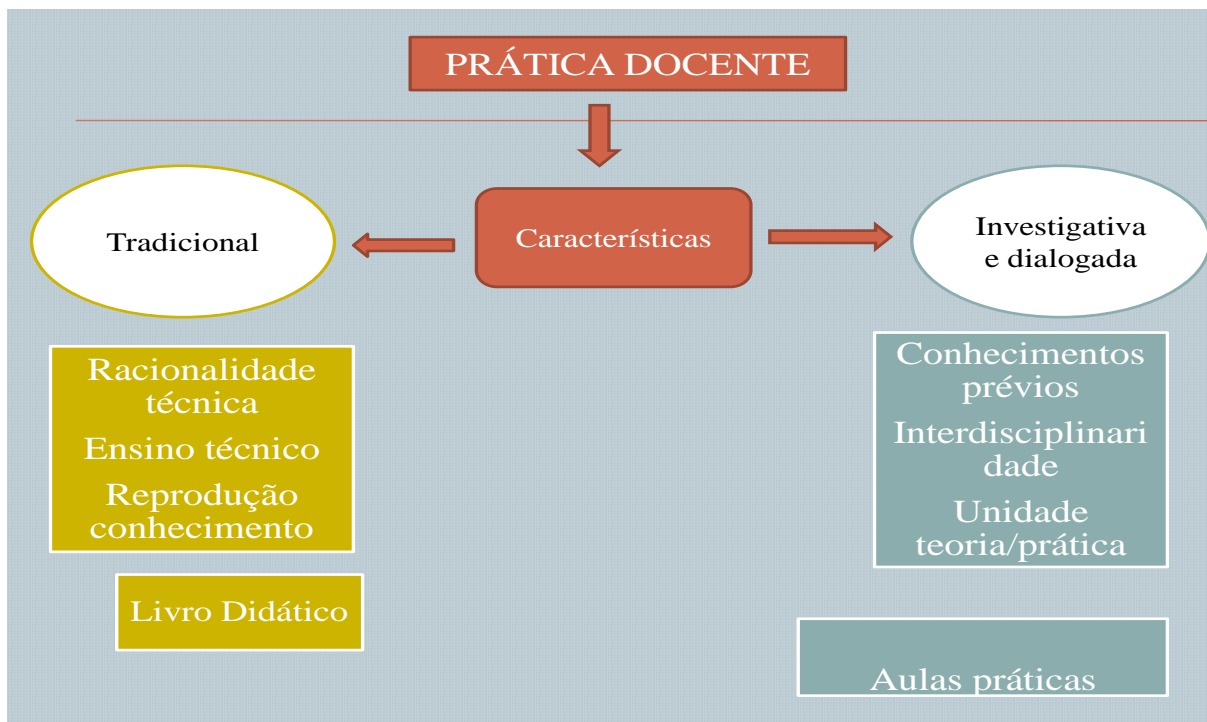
PRÁTICA DOCENTE

Tradicional

Características

Investigativa e dialogada

Racionalidade técnica

Ensino técnico

Reprodução conhecimento

Livro Didático

Conhecimentos prévios

Interdisciplinaridade

Unidade teoria/prática

Aulas práticas